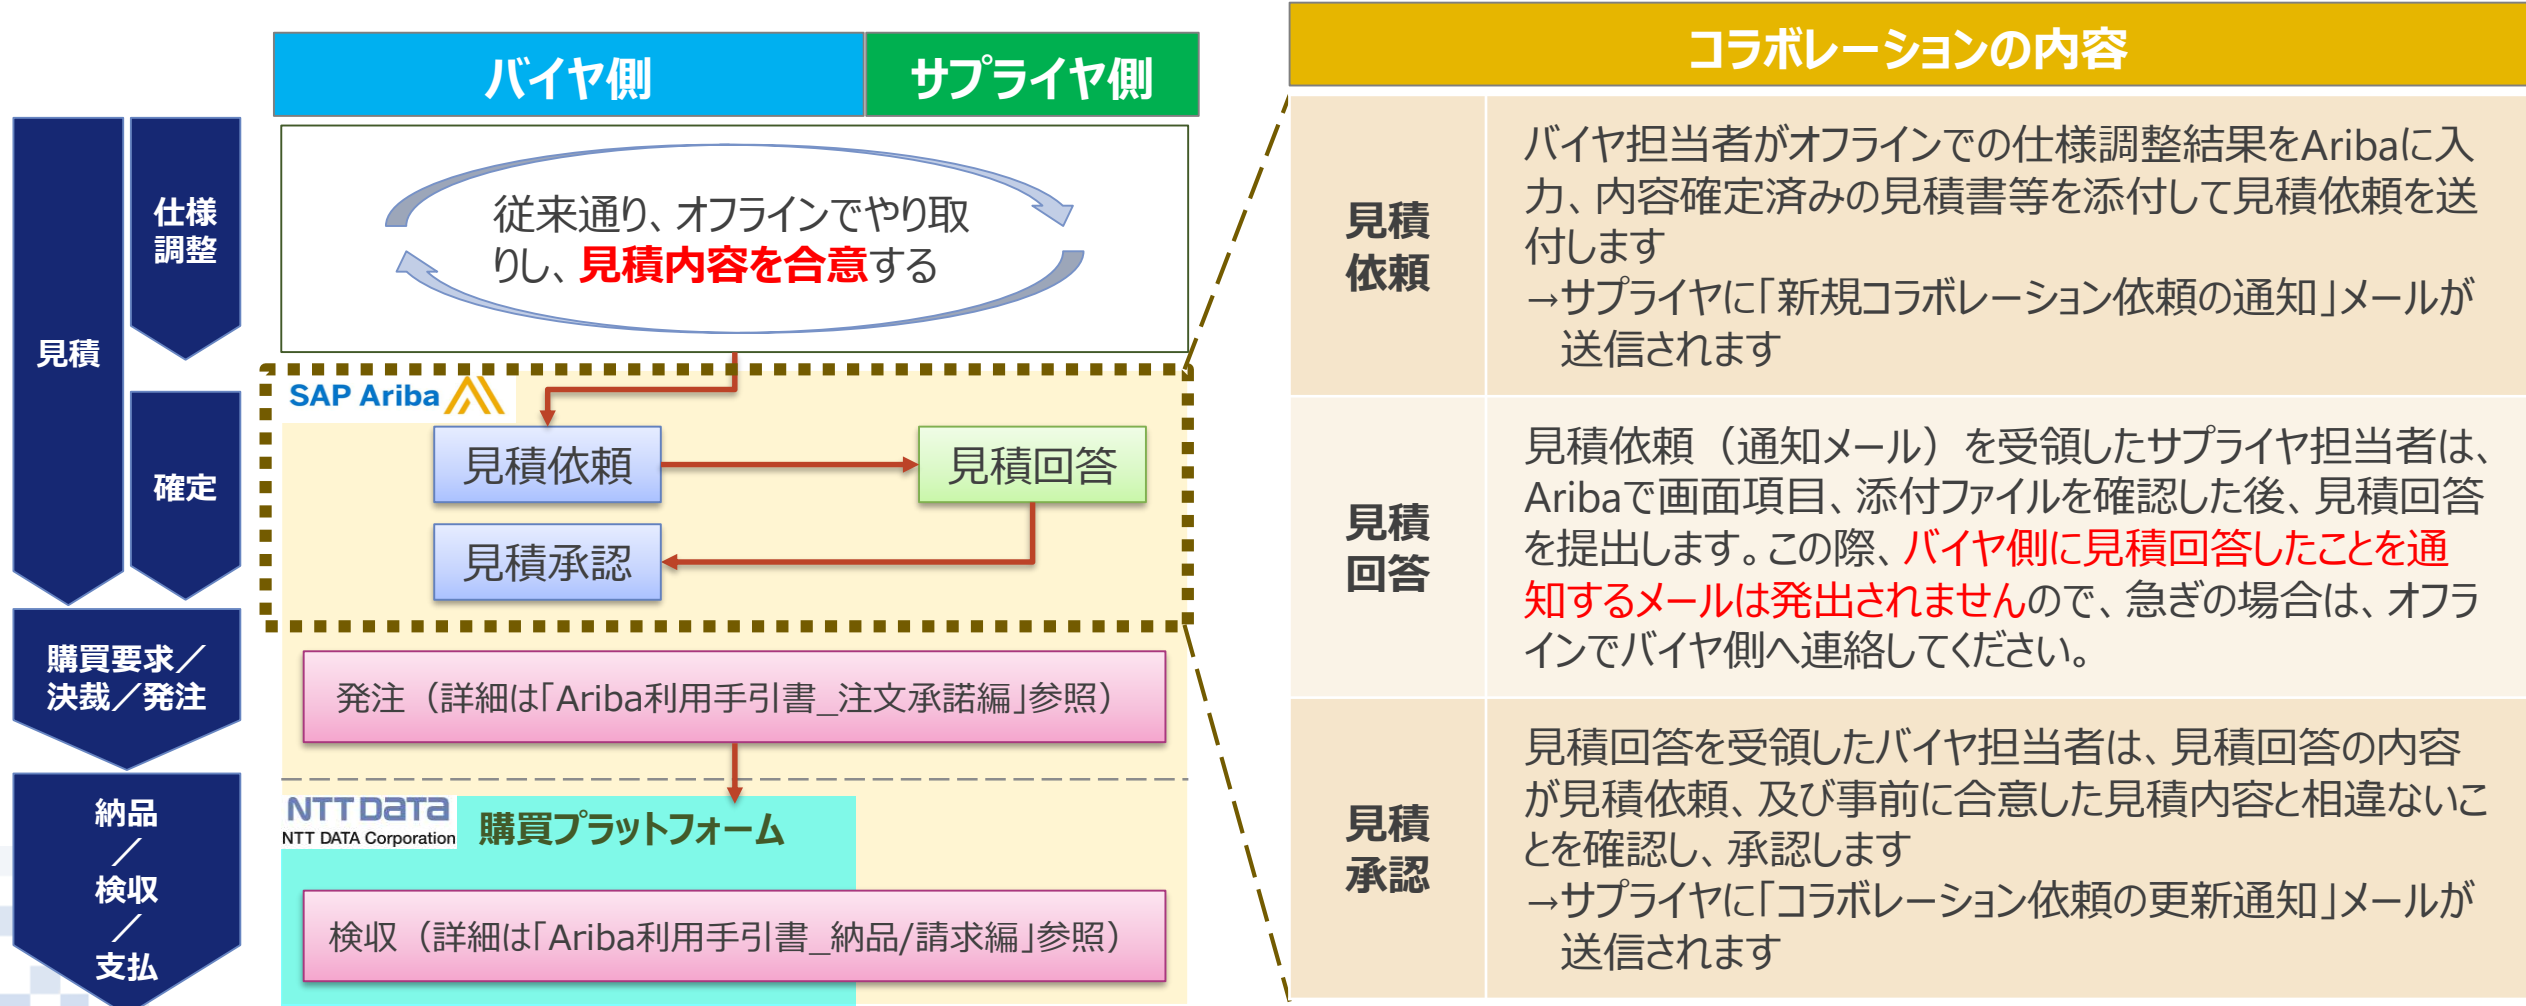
見積

仕様調整

確定

購買要求／決裁／発注

納品／検収／支払

バイヤ側

サプライヤ側

従来通り、オフラインでやり取りし、見積内容を合意する

SAP Ariba

見積依頼

見積回答

見積承認

発注（詳細は「Ariba利用手引書_注文承諾編」参照）

NTT DATA
NTT DATA Corporation

購買プラットフォーム

検収（詳細は「Ariba利用手引書_納品/請求編」参照）

コラボレーションの内容

| | |
|---|---|
| 見積依頼 | バイヤ担当者がオフラインでの仕様調整結果をAribaに入力、内容確定済みの見積書等を添付して見積依頼を送付します<br>→サプライヤに「新規コラボレーション依頼の通知」メールが送信されます |
| 見積回答 | 見積依頼（通知メール）を受領したサプライヤ担当者は、Aribaで画面項目、添付ファイルを確認した後、見積回答を提出します。この際、バイヤ側に見積回答したことを通知するメールは発出されませんので、急ぎの場合は、オフラインでバイヤ側へ連絡してください。 |
| 見積承認 | 見積回答を受領したバイヤ担当者は、見積回答の内容が見積依頼、及び事前に合意した見積内容と相違ないことを確認し、承認します<br>→サプライヤに「コラボレーション依頼の更新通知」メールが送信されます |